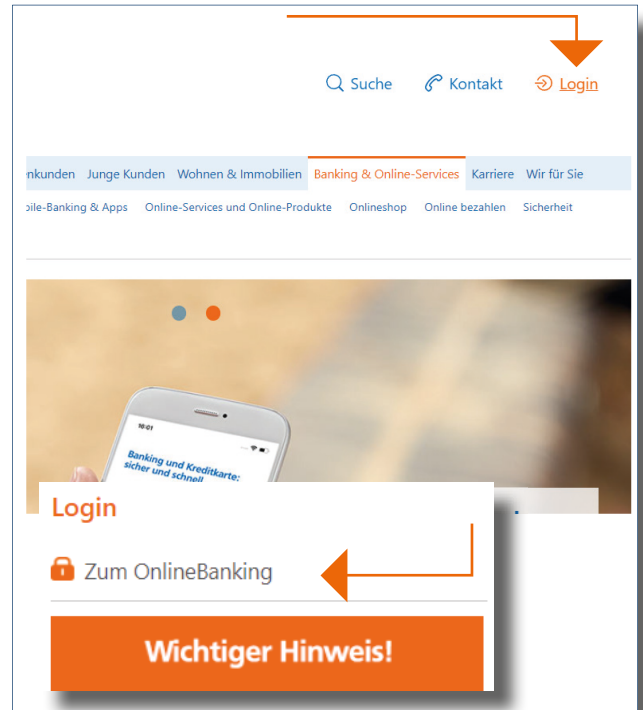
Suche Kontakt Login

nkunden Junge Kunden Wohnen & Immobilien Banking & Online-Services Karriere Wir für Sie

bile-Banking & Apps Online-Services und Online-Produkte Onlineshop Online bezahlen Sicherheit

10:01

Banking und Kreditkarte: sicher und schnell

Login

Zum OnlineBanking

Wichtiger Hinweis!